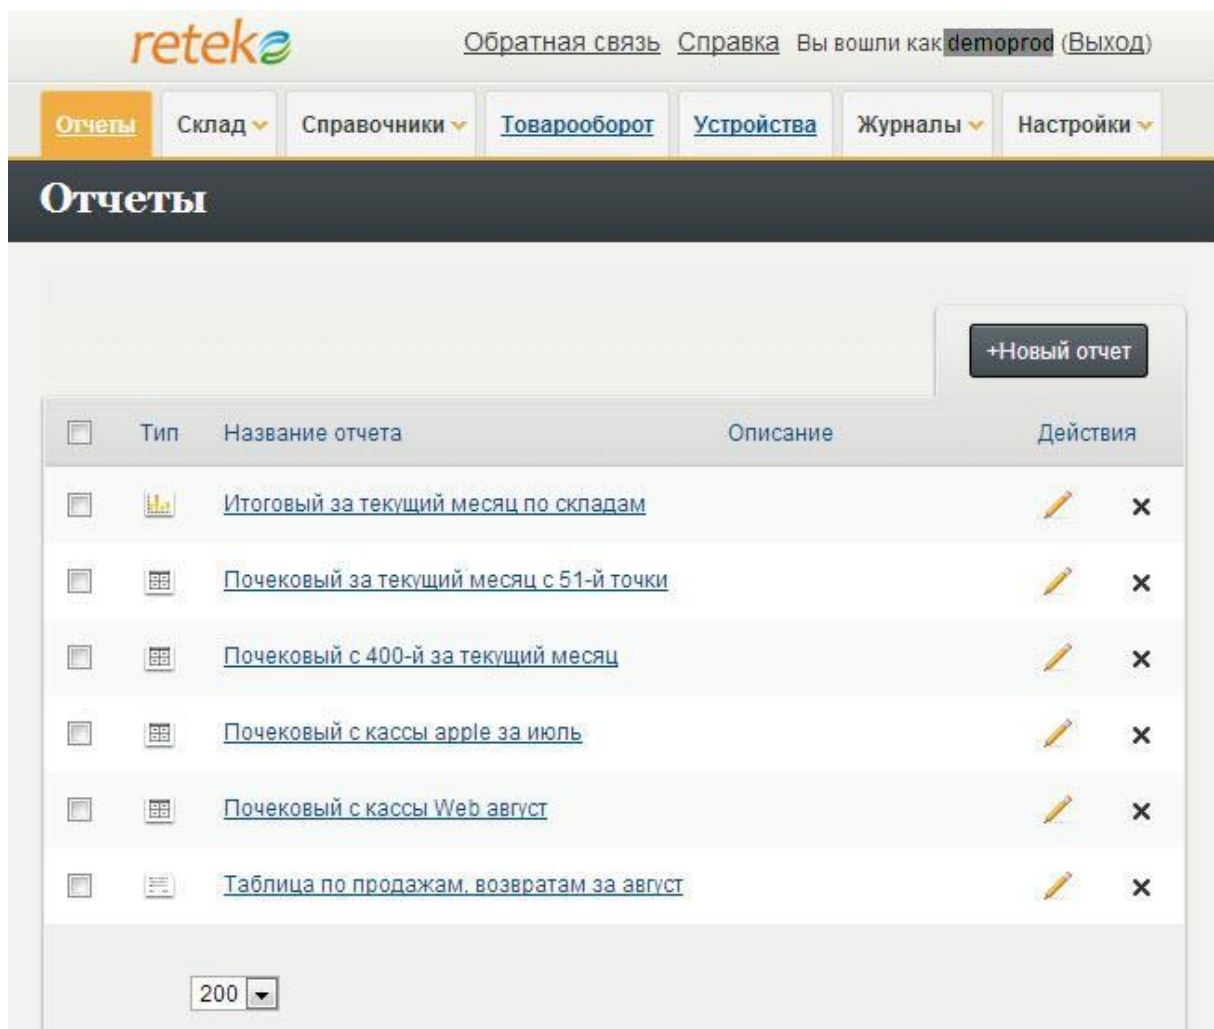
reteke

Обратная связь Справка Вы вошли как demoprod (Выход)

Отчеты Склад Справочники Товарооборот Устройства Журналы Настройки

Отчеты

+Новый отчет

| | Тип | Название отчета | Описание | Действия | |
|---|---|---|---|---|---|
| | | Итоговый за текущий месяц по складам | | | × |
| | | Почековый за текущий месяц с 51-й точки | | | × |
| | | Почековый с 400-й за текущий месяц | | | × |
| | | Почековый с кассы apple за июль | | | × |
| | | Почековый с кассы Web август | | | × |
| | | Таблица по продажам, возвратам за август | | | × |

200